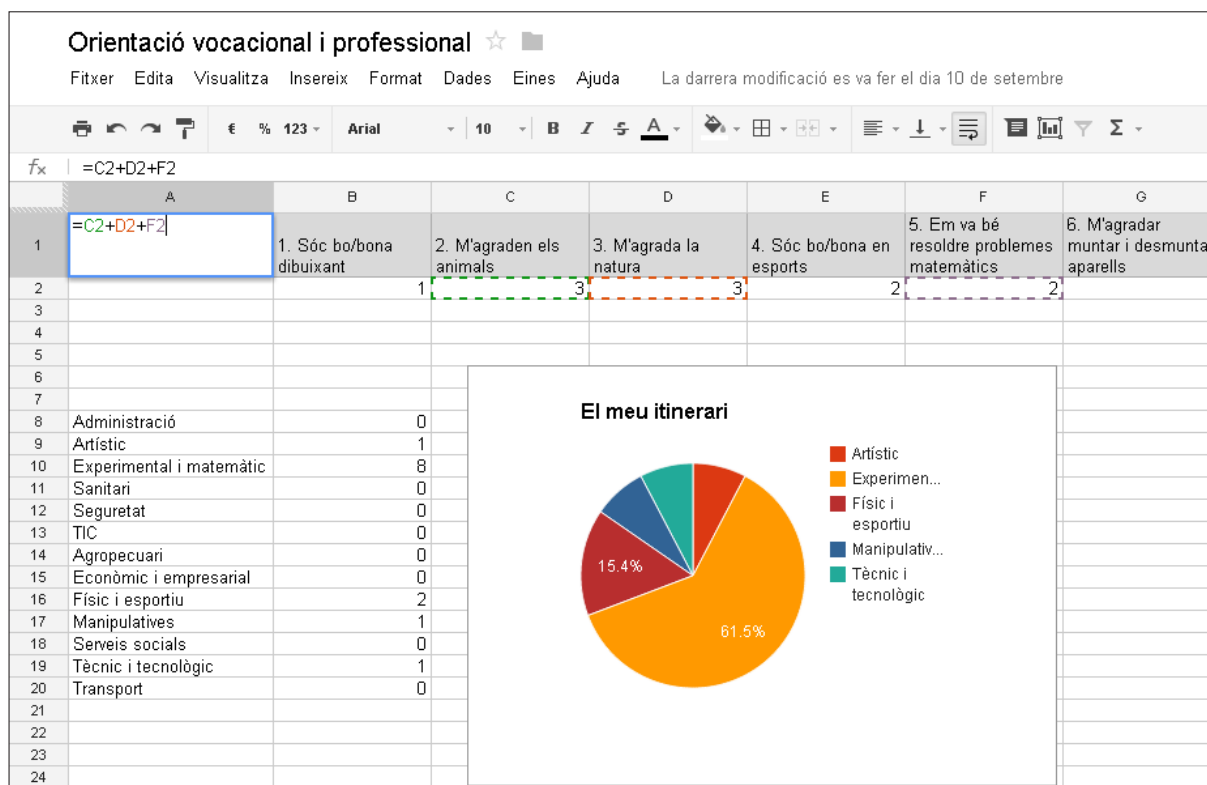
Orientació vocacional i professional

Fitxer Edita Visualitza Insereix Format Dades Eines Ajuda La darrera modificació es va fer el dia 10 de setembre

€ % 123 Arial 10 B I S A Σ

fx =C2+D2+F2

| | A | B | C | D | E | F | G |
|---|---|---|---|---|---|---|---|
| 1 | =C2+D2+F2 | 1. Sóc bo/bona dibuixant | 2. M'agraden els animals | 3. M'agrada la natura | 4. Sóc bo/bona en esports | 5. Em va bé resoldre problemes matemàtics | 6. M'agradar muntar i desmunta aparells |
| 2 | | 1 | 3 | 3 | 2 | 2 | |
| 3 | | | | | | | |
| 4 | | | | | | | |
| 5 | | | | | | | |
| 6 | | | | | | | |
| 7 | | | | | | | |
| 8 | Administració | 0 | | | | | |
| 9 | Artístic | 1 | | | | | |
| 10 | Experimental i matemàtic | 8 | | | | | |
| 11 | Sanitari | 0 | | | | | |
| 12 | Seguretat | 0 | | | | | |
| 13 | TIC | 0 | | | | | |
| 14 | Agropecuari | 0 | | | | | |
| 15 | Econòmic i empresarial | 0 | | | | | |
| 16 | Físic i esportiu | 2 | | | | | |
| 17 | Manipulatives | 1 | | | | | |
| 18 | Serveis socials | 0 | | | | | |
| 19 | Tècnic i tecnològic | 1 | | | | | |
| 20 | Transport | 0 | | | | | |
| 21 | | | | | | | |
| 22 | | | | | | | |
| 23 | | | | | | | |
| 24 | | | | | | | |

El meu itinerari

15.4%
61.5%

Artístic
Experimen...
Físic i esportiu
Manipulativ...
Tècnic i tecnològic